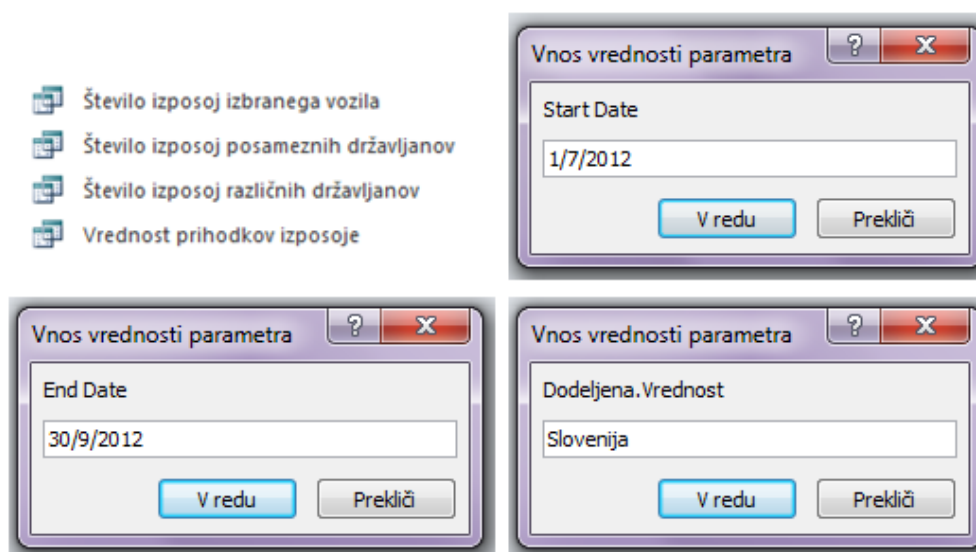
Število izposoj izbranega vozila
Število izposoj posameznih državljanov
Število izposoj različnih državljanov
Vrednost prihodkov izposoje

Vnos vrednosti parametra
?
X
Start Date
1/7/2012
V redu
Prekliči

Vnos vrednosti parametra
?
X
End Date
30/9/2012
V redu
Prekliči

Vnos vrednosti parametra
?
X
Dodeljena.Vrednost
Slovenija
V redu
Prekliči